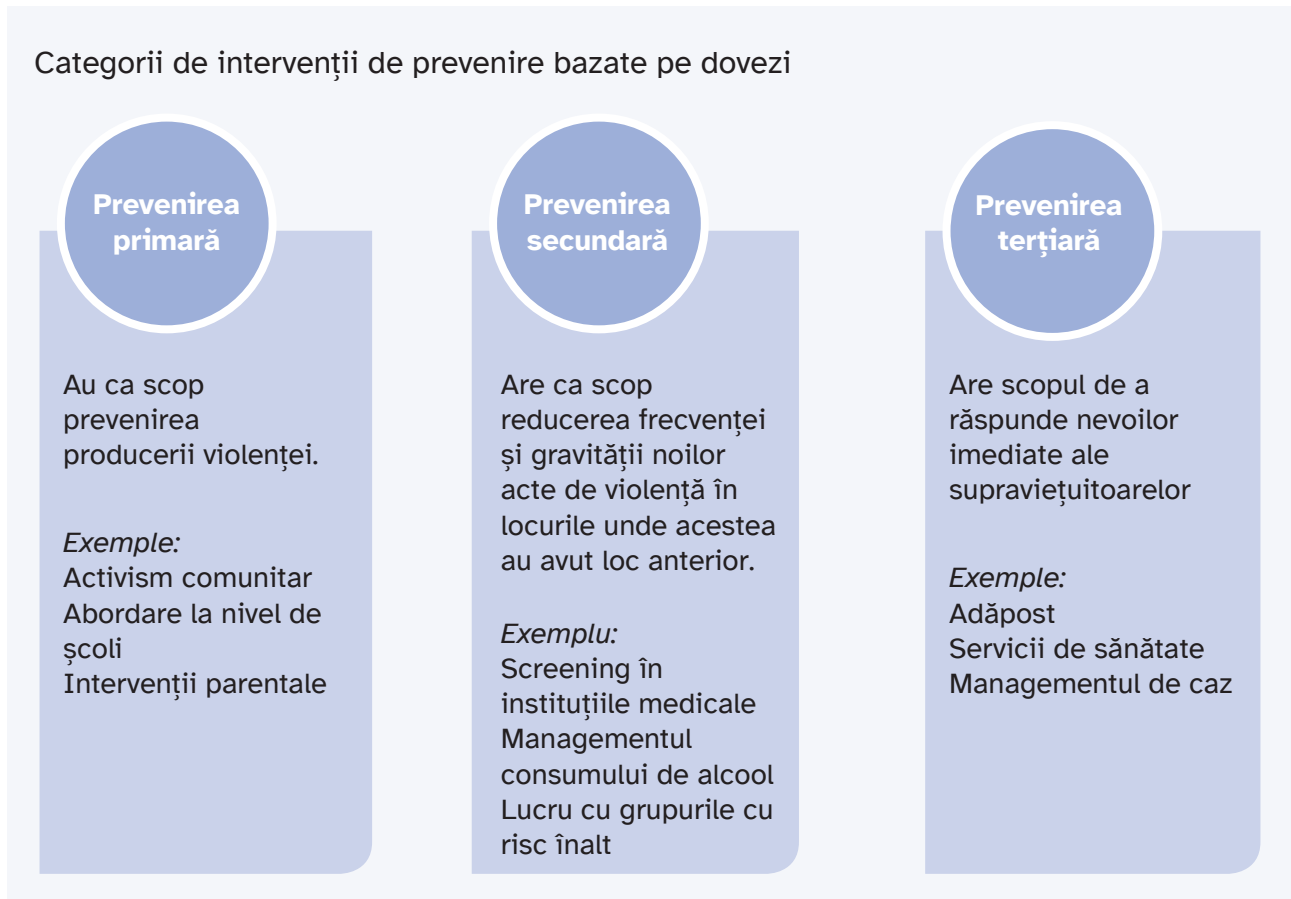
Categorii de intervenții de prevenire bazate pe dovezi

Prevenirea primară

Au ca scop prevenirea producerii violenței.

*Exemple:*
Activism comunitar
Abordare la nivel de școli
Intervenții parentale

Prevenirea secundară

Are ca scop reducerea frecvenței și gravității noilor acte de violență în locurile unde acestea au avut loc anterior.

*Exemplu:*
Screening în instituțiile medicale
Managementul consumului de alcool
Lucru cu grupurile cu risc înalt

Prevenirea terțiară

Are scopul de a răspunde nevoilor imediate ale supraviețuitoarelor

*Exemple:*
Adăpost
Servicii de sănătate
Managementul de caz